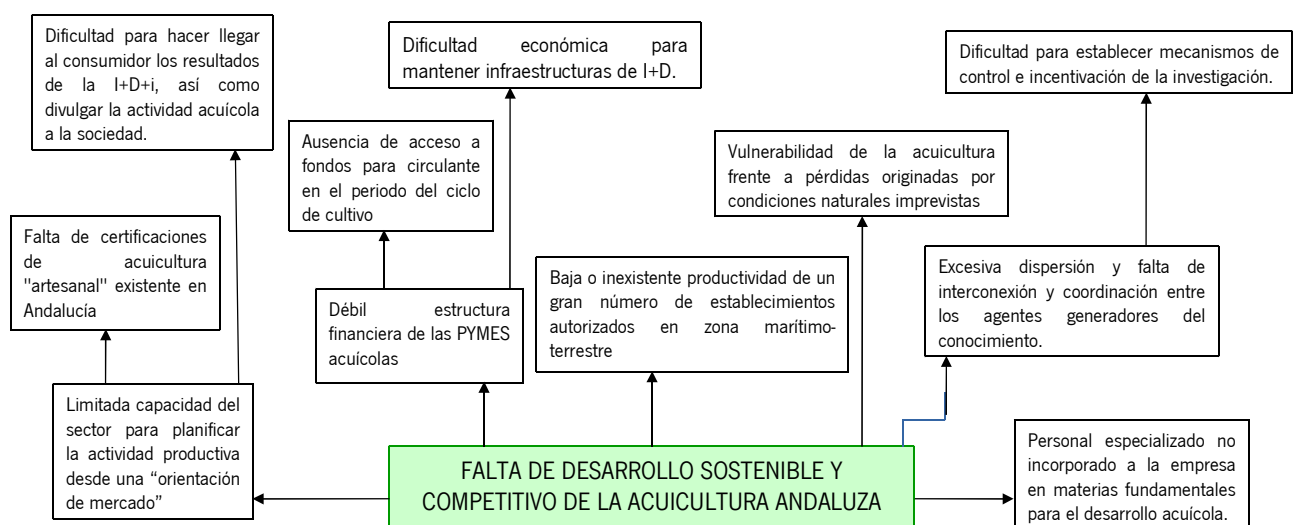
Dificultad para hacer llegar al consumidor los resultados de la I+D+i, así como divulgar la actividad acuícola a la sociedad.

Dificultad económica para mantener infraestructuras de I+D.

Dificultad para establecer mecanismos de control e incentivación de la investigación.

Ausencia de acceso a fondos para circulante en el periodo del ciclo de cultivo

Vulnerabilidad de la acuicultura frente a pérdidas originadas por condiciones naturales imprevistas

Falta de certificaciones de acuicultura "artesanal" existente en Andalucía

Baja o inexistente productividad de un gran número de establecimientos autorizados en zona marítimo-terrestre

Excesiva dispersión y falta de interconexión y coordinación entre los agentes generadores del conocimiento.

Débil estructura financiera de las PYMES acuícolas

Limitada capacidad del sector para planificar la actividad productiva desde una "orientación de mercado"

FALTA DE DESARROLLO SOSTENIBLE Y COMPETITIVO DE LA ACUICULTURA ANDALUZA

Personal especializado no incorporado a la empresa en materias fundamentales para el desarrollo acuícola.